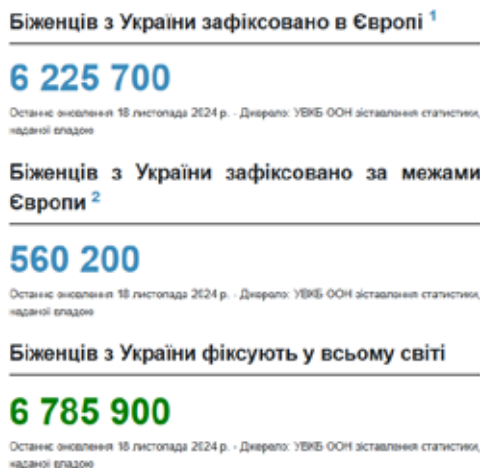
Біженців з України зафіксовано в Європі $^1$

6 225 700

Останнє оновлення 18 листопада 2024 р. - Джерело: УВКБ ООН зіставлення статистики, наданої владою

Біженців з України зафіксовано за межами Європи $^2$

560 200

Останнє оновлення 18 листопада 2024 р. - Джерело: УВКБ ООН зіставлення статистики, наданої владою

Біженців з України фіксують у всьому світі

6 785 900

Останнє оновлення 18 листопада 2024 р. - Джерело: УВКБ ООН зіставлення статистики, наданої владою